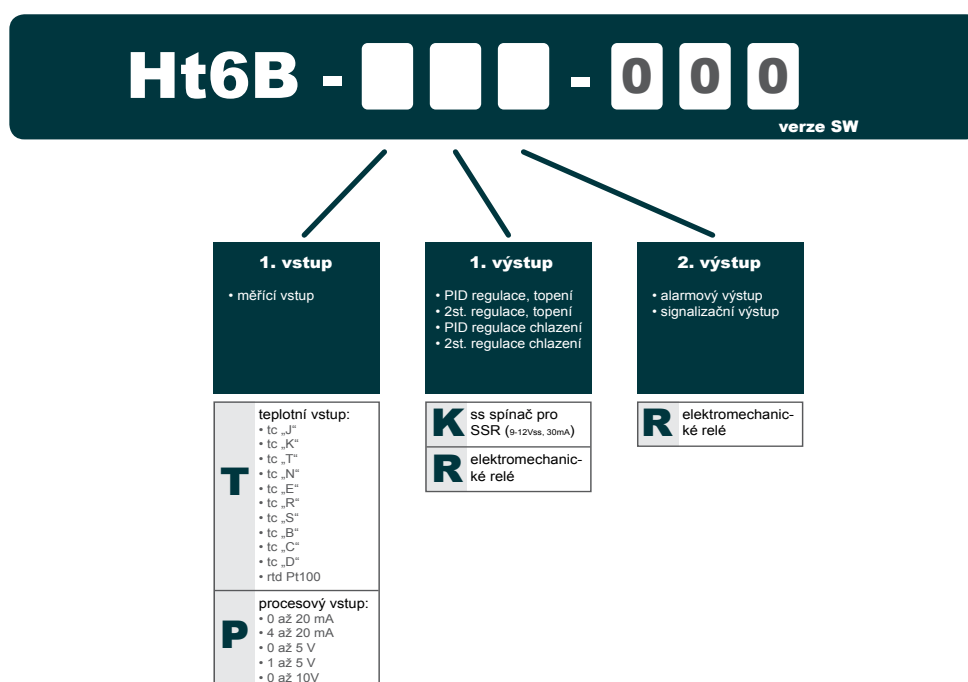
Ht6B - - 0 0 0

verze SW

1. vstup

• měřící vstup

1. výstup

• PID regulace, topení
• 2st. regulace, topení
• PID regulace chlazení
• 2st. regulace chlazení

2. výstup

• alarmový výstup
• signalizační výstup

T teplotní vstup:
• tc „J“
• tc „K“
• tc „T“
• tc „N“
• tc „E“
• tc „R“
• tc „S“
• tc „B“
• tc „C“
• tc „D“
• rtd Pt100

P procesový vstup:
• 0 až 20 mA
• 4 až 20 mA
• 0 až 5 V
• 1 až 5 V
• 0 až 10V

K ss spínač pro SSR (9-12Vss, 30mA)

R elektromechanické relé

R elektromechanické relé